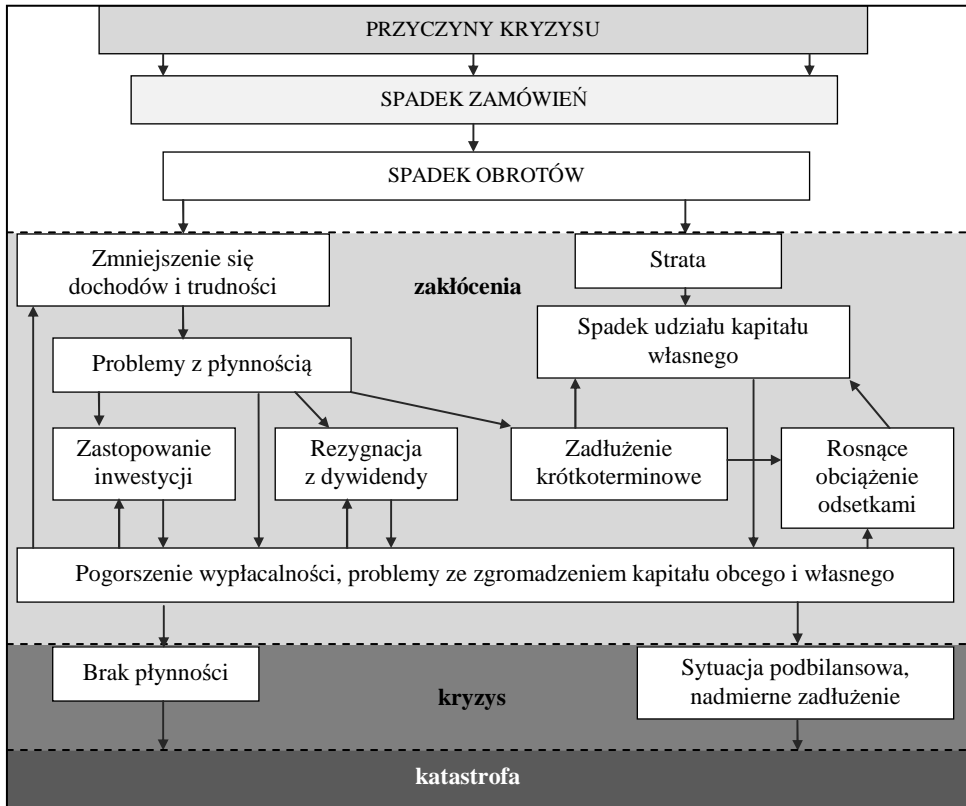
PRZYCZYNY KRYZYSU

SPADEK ZAMÓWIEŃ

SPADEK OBROTÓW

Zmniejszenie się dochodów i trudności

zakłócenia

Strata

Spadek udziału kapitału własnego

Problemy z płynnością

Zastopowanie inwestycji

Rezygnacja z dywidendy

Zadłużenie krótkoterminowe

Rosnące obciążenie odsetkami

Pogorszenie wypłacalności, problemy ze zgromadzeniem kapitału obcego i własnego

Brak płynności

kryzys

Sytuacja podbilansowa, nadmierne zadłużenie

katastrofa